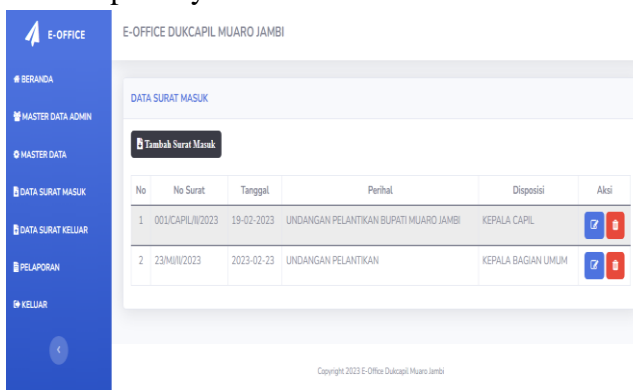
E-OFFICE

BERANDA
MASTER DATA ADMIN
MASTER DATA
DATA SURAT MASUK
DATA SURAT KELUAR
PELAPORAN
KELUAR

E-OFFICE DUKCAPIL MUARO JAMBI

DATA SURAT MASUK

Tambah Surat Masuk

| No | No Surat | Tanggal | Perihal | Disposisi | Aksi |
|---|---|---|---|---|---|
| 1 | 001/CAPIL/II/2023 | 19-02-2023 | UNDANGAN PELANTIKAN BUPATI MUARO JAMBI | KEPALA CAPIL | |
| 2 | 23/MI/II/2023 | 2023-02-23 | UNDANGAN PELANTIKAN | KEPALA BAGIAN UMUM | |

Copyright 2023 E-Office Dukcapil Muaro Jambi